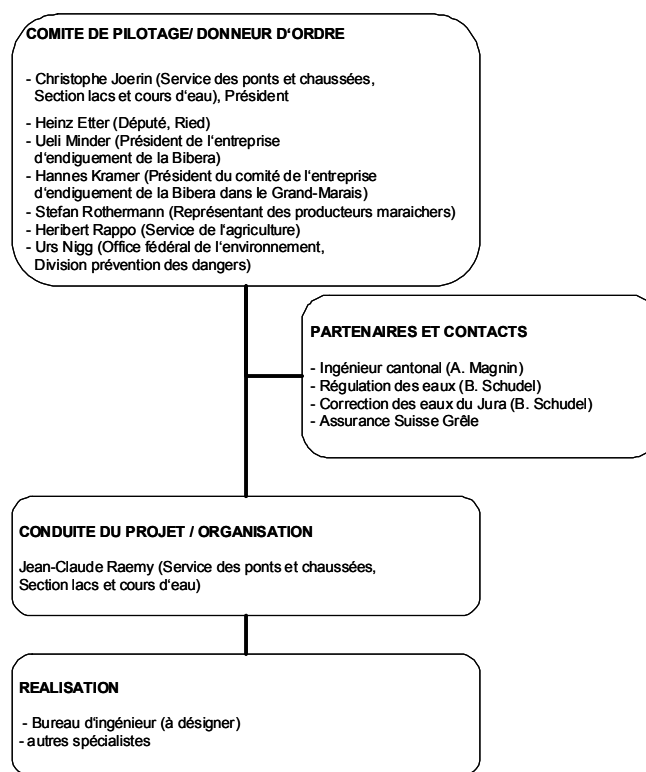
COMITE DE PILOTAGE/ DONNEUR D‘ORDRE

- Christophe Joerin (Service des ponts et chaussées, Section lacs et cours d‘eau), Président

- Heinz Etter (Député, Ried)
- Ueli Minder (Président de l‘entreprise d‘endiguement de la Bibera)
- Hannes Kramer (Président du comité de l‘entreprise d‘endiguement de la Bibera dans le Grand-Marais)
- Stefan Rothermann (Représentant des producteurs maraichers)
- Heribert Rappo (Service de l'agriculture)
- Urs Nigg (Office fédéral de l‘environnement, Division prévention des dangers)

PARTENAIRES ET CONTACTS

- Ingénieur cantonal (A. Magnin)
- Régulation des eaux (B. Schudel)
- Correction des eaux du Jura (B. Schudel)
- Assurance Suisse Grêle

CONDUITE DU PROJET / ORGANISATION

Jean-Claude Raemy (Service des ponts et chaussées, Section lacs et cours d'eau)

REALISATION

- Bureau d'ingénieur (à désigner)
- autres spécialistes